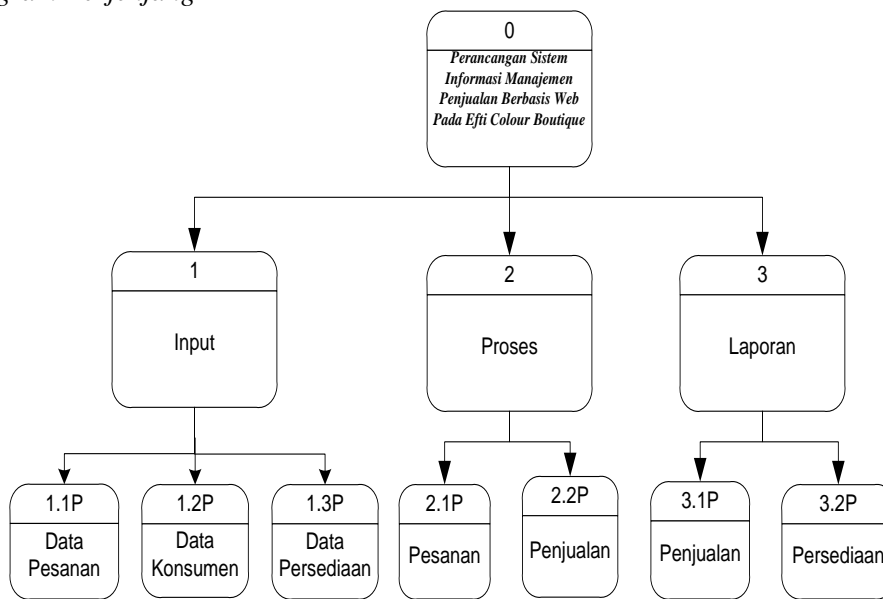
0
Perancangan Sistem Informasi Manajemen Penjualan Berbasis Web Pada Efti Colour Boutique

1
Input

2
Proses

3
Laporan

1.1P
Data Pesanan

1.2P
Data Konsumen

1.3P
Data Persediaan

2.1P
Pesanan

2.2P
Penjualan

3.1P
Penjualan

3.2P
Persediaan